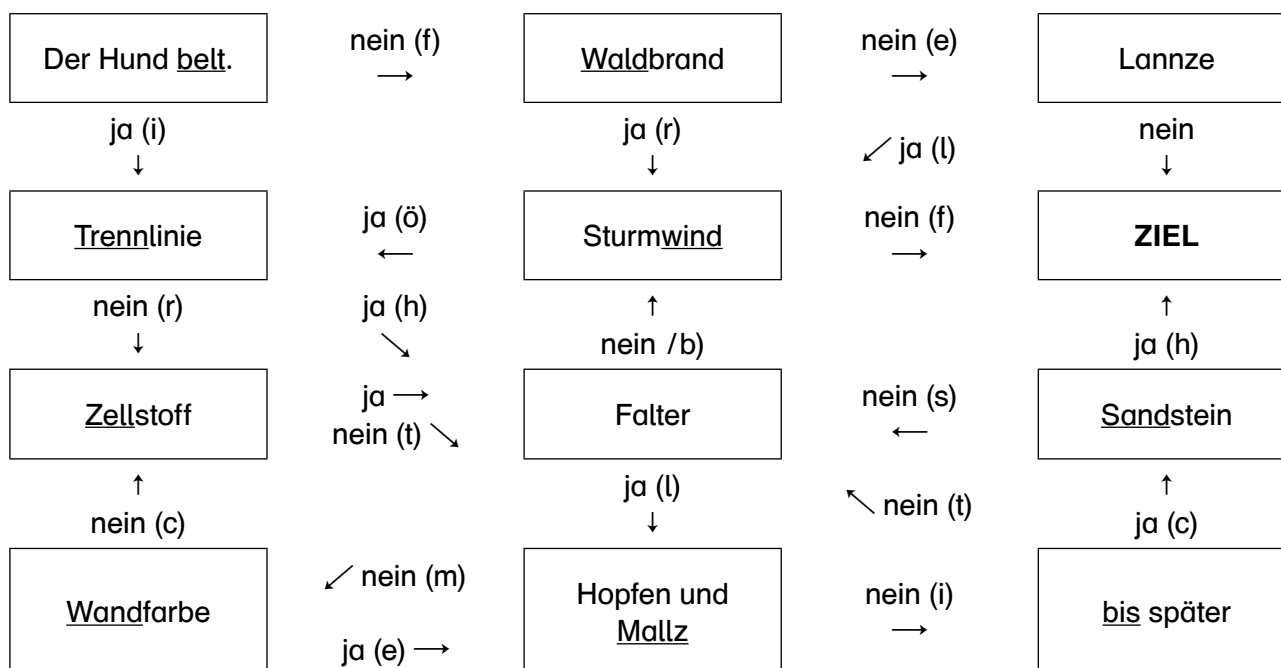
| Der Hund belt. | nein (f) ⟶ | Waldbrand | nein (e) ⟶ | Lannze |
|---|---|---|---|---|
| ja (i) ↓ | | ja (r) ↓ | ↙ ja (l) | nein ↓ |
| Trennlinie | ja (ö) ⟵ | Sturmwind | nein (f) ⟶ | **ZIEL** |
| nein (r) ↓ | ja (h) ↘ | ↑ nein /b) | | ↑ ja (h) |
| Zellstoff | ja ⟶ nein (t) ↘ | Falter | nein (s) ⟵ | Sandstein |
| ↑ nein (c) | | ja (l) ↓ | ↖ nein (t) | ↑ ja (c) |
| Wandfarbe | ↙ nein (m) ja (e) ⟶ | Hopfen und Mallz | nein (i) ⟶ | bis später |